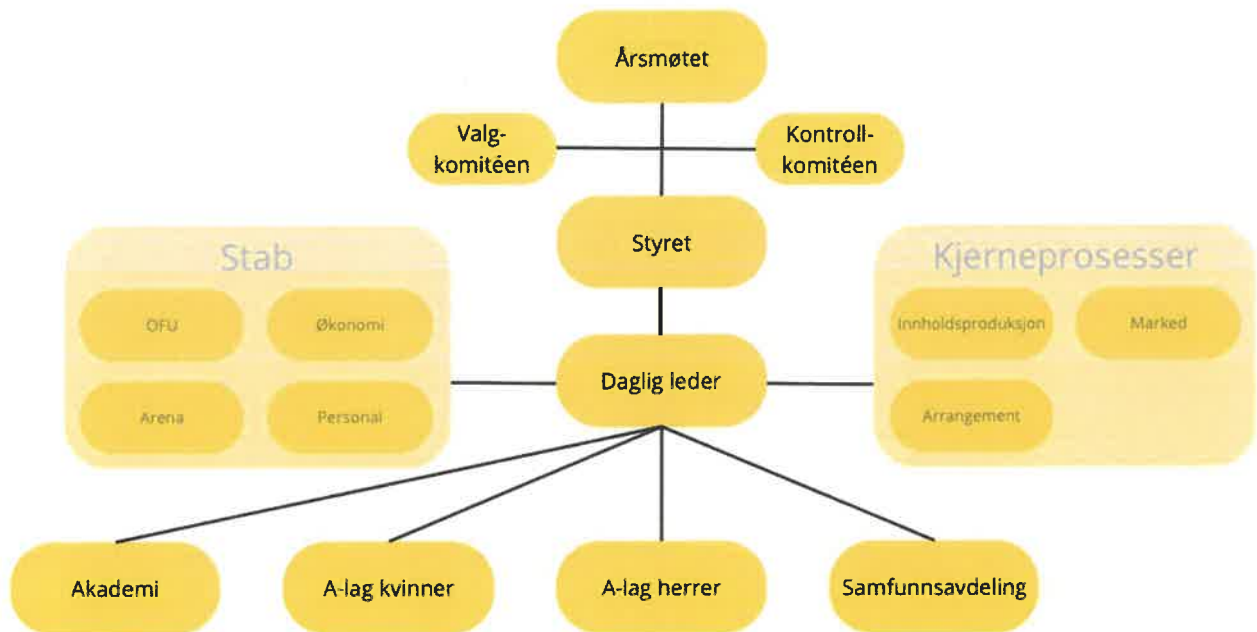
Årsmøtet

Valgkomitéen

Kontrollkomitéen

Styret

Stab

OFU

Økonomi

Arena

Personal

Kjerneprosesser

Innholdsproduksjon

Marked

Arrangement

Daglig leder

Akademi

A-lag kvinner

A-lag herrer

Samfunnsavdeling